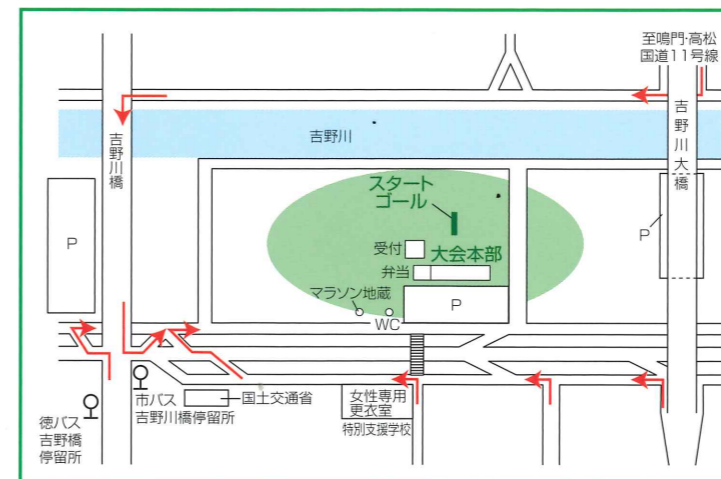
至鳴門·高松
国道11号線

吉野川

吉野川橋

吉野川大橋

スタート
ゴール

受付

大会本部

弁当

マラソン地蔵

WC

P

P

P

徳バス
吉野橋
停留所

市バス
吉野川橋停留所

国土交通省

女性専用
更衣室

特別支援学校